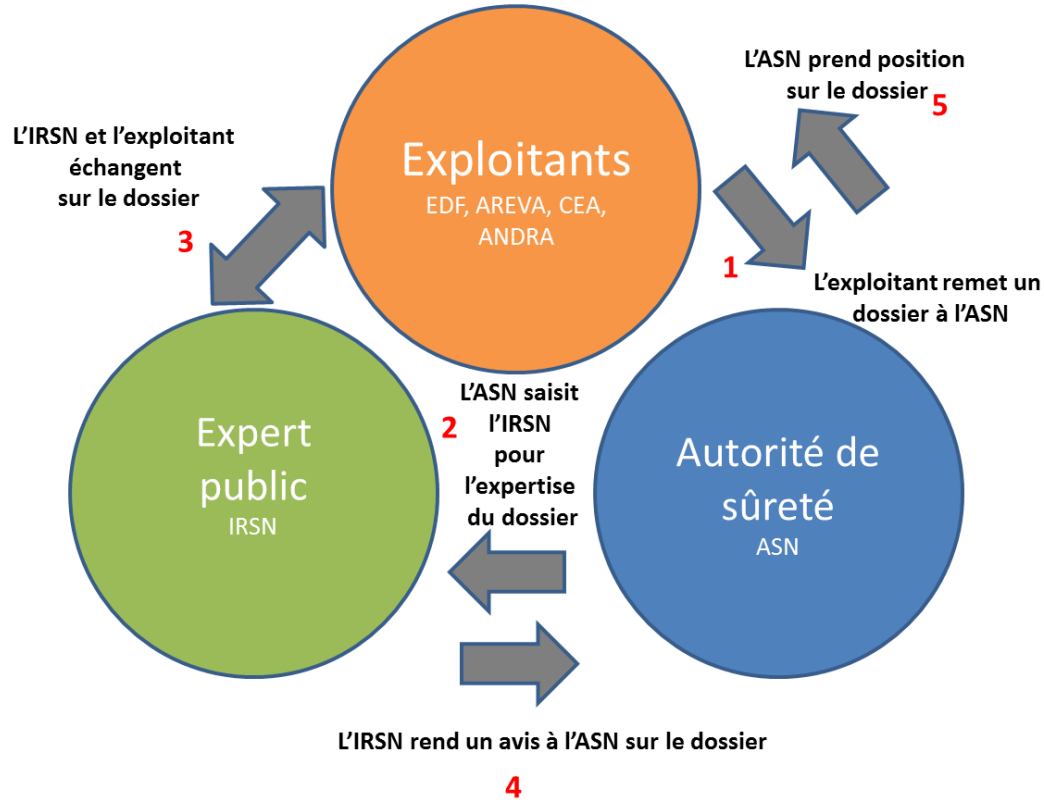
L'ASN prend position sur le dossier 5

L'IRSN et l'exploitant échangent sur le dossier

3

Exploitants
EDF, AREVA, CEA, ANDRA

1

L'exploitant remet un dossier à l'ASN

L'ASN saisit l'IRSN pour l'expertise du dossier

2

Expert public
IRSN

Autorité de sûreté
ASN

L'IRSN rend un avis à l'ASN sur le dossier

4